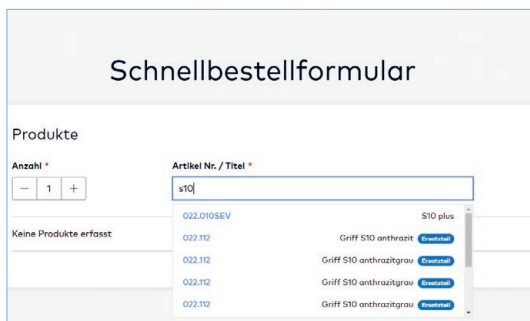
Schnellbestellformular

Produkte

Anzahl *

− 1 +

Artikel Nr. / Titel *

s10

Keine Produkte erfasst

022.010SEV S10 plus

022.112 Griff S10 anthrazit Ersatzteil

022.112 Griff S10 anthrazitgrau Ersatzteil

022.112 Griff S10 anthrazitgrau Ersatzteil

022.112 Griff S10 anthrazitgrau Ersatzteil